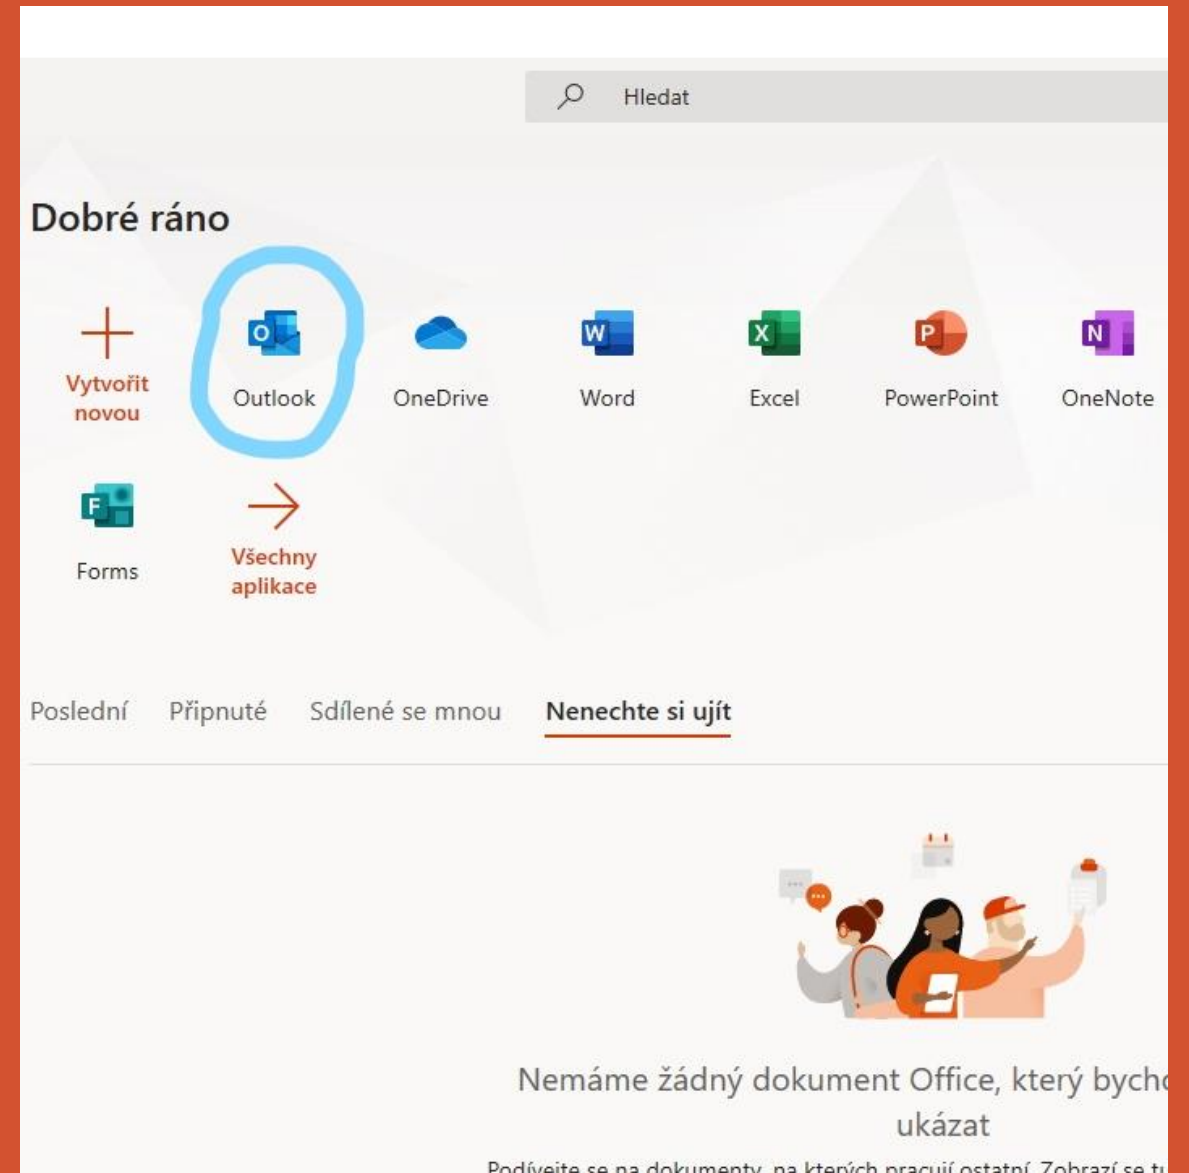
Hledat

Dobré ráno

Vytvořit novou

Outlook

OneDrive

Word

Excel

PowerPoint

OneNote

Forms

Všechny aplikace

Poslední Připnuté Sdílené se mnou Nenechte si ujít

Nemáme žádný dokument Office, který bych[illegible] ukázat

Podívejte se na dokumenty, na kterých pracují ostatní. Zobrazí se t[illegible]